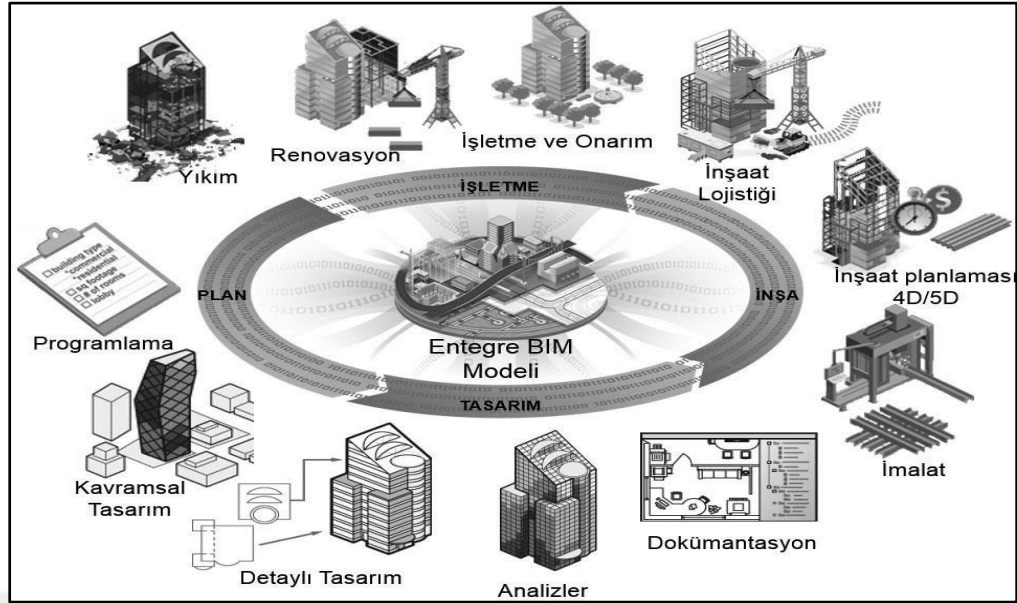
Yıkım

Renovasyon

İşletme ve Onarım

İnşaat Lojistiği

İŞLETME

İnşaat planlaması 4D/5D

PLAN

İNŞA

building type
commercial
residential
sq footage
# of rooms
lobby

Programlama

Entegre BIM Modeli

TASARIM

İmalat

Kavramsal Tasarım

Detaylı Tasarım

Analizler

Dokümantasyon